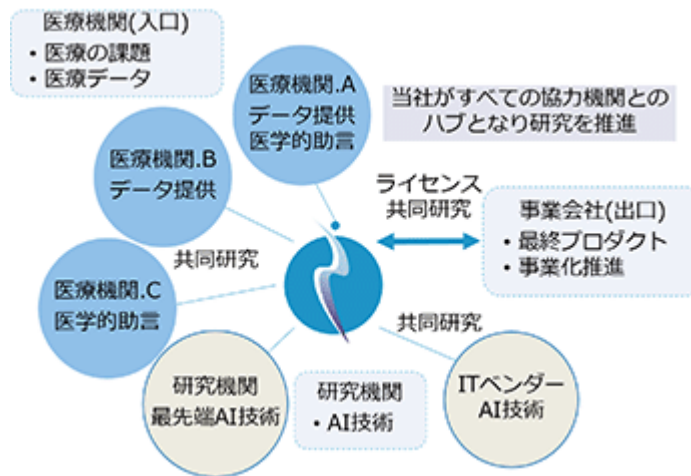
医療機関(入口)
• 医療の課題
• 医療データ

医療機関.A
データ提供
医学的助言

当社がすべての協力機関との
ハブとなり研究を推進

医療機関.B
データ提供

ライセンス
共同研究

事業会社(出口)
• 最終プロダクト
• 事業化推進

共同研究

医療機関.C
医学的助言

共同研究

研究機関
最先端AI技術

研究機関
• AI技術

ITベンダー
AI技術